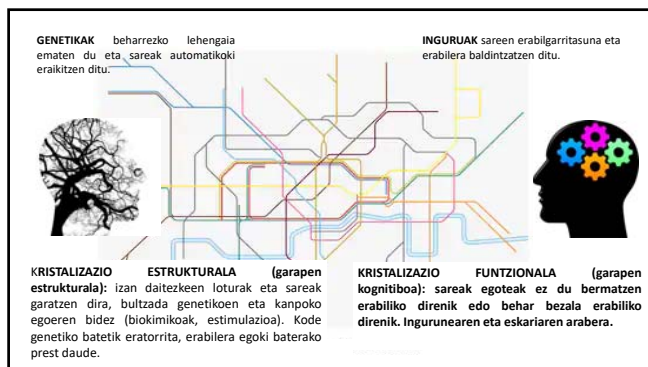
**GENETIKAK** beharrezko lehengaia ematen du eta sareak automatikoki eraikitzen ditu.

**INGURUAK** sareen erabilgarritasuna eta erabilera baldintzatzen ditu.

**KRISTALIZAZIO ESTRUKTURALA (garapen estrukturala):** izan daitezkeen loturak eta sareak garatzen dira, bultzada genetikoen eta kanpoko egoeren bidez (biokimikoak, estimulazioa). Kode genetiko batetik eratorrita, erabilera egoki baterako prest daude.

**KRISTALIZAZIO FUNTZIONALA (garapen kognitiboa): sareak egoteak ez du bermatzen erabiliko direnik edo behar bezala erabiliko direnik. Ingurunearen eta eskariaren arabera.**